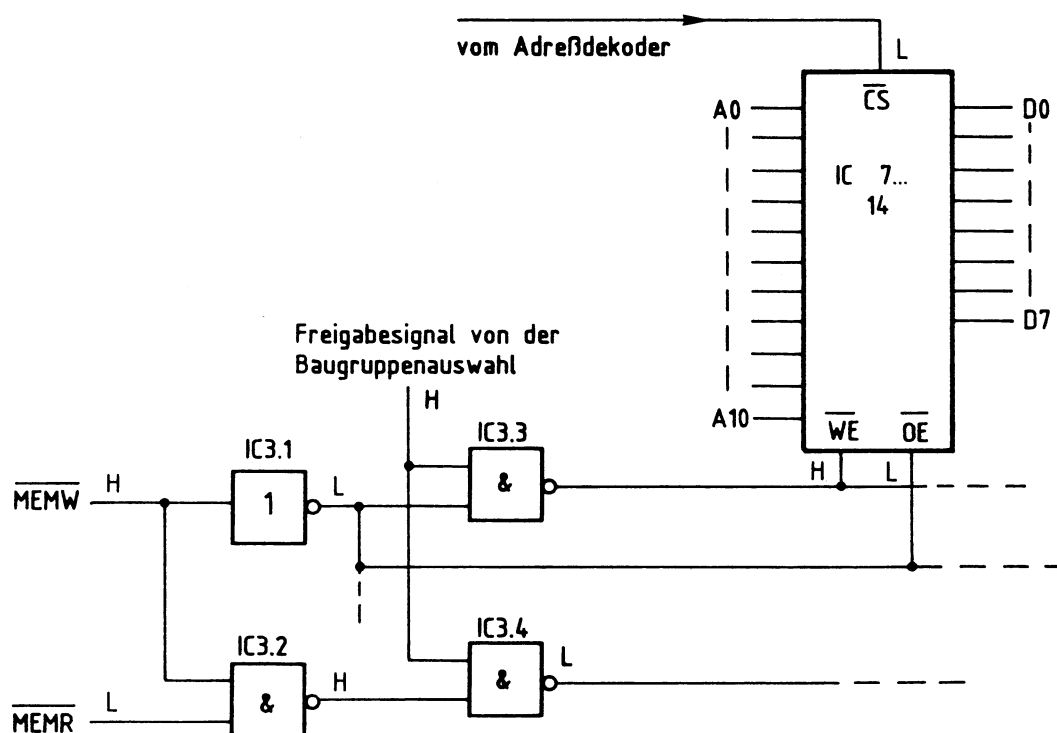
vom Adreßdekoder

L

$\overline{CS}$

A0

D0

IC 7...
14

D7

A10

$\overline{WE}$

$\overline{OE}$

Freigabesignal von der Baugruppenauswahl

H

IC3.1

IC3.3

H

L

$\overline{MEMW}$

H

1

L

&

IC3.2

IC3.4

L

$\overline{MEMR}$

L

&

H

&